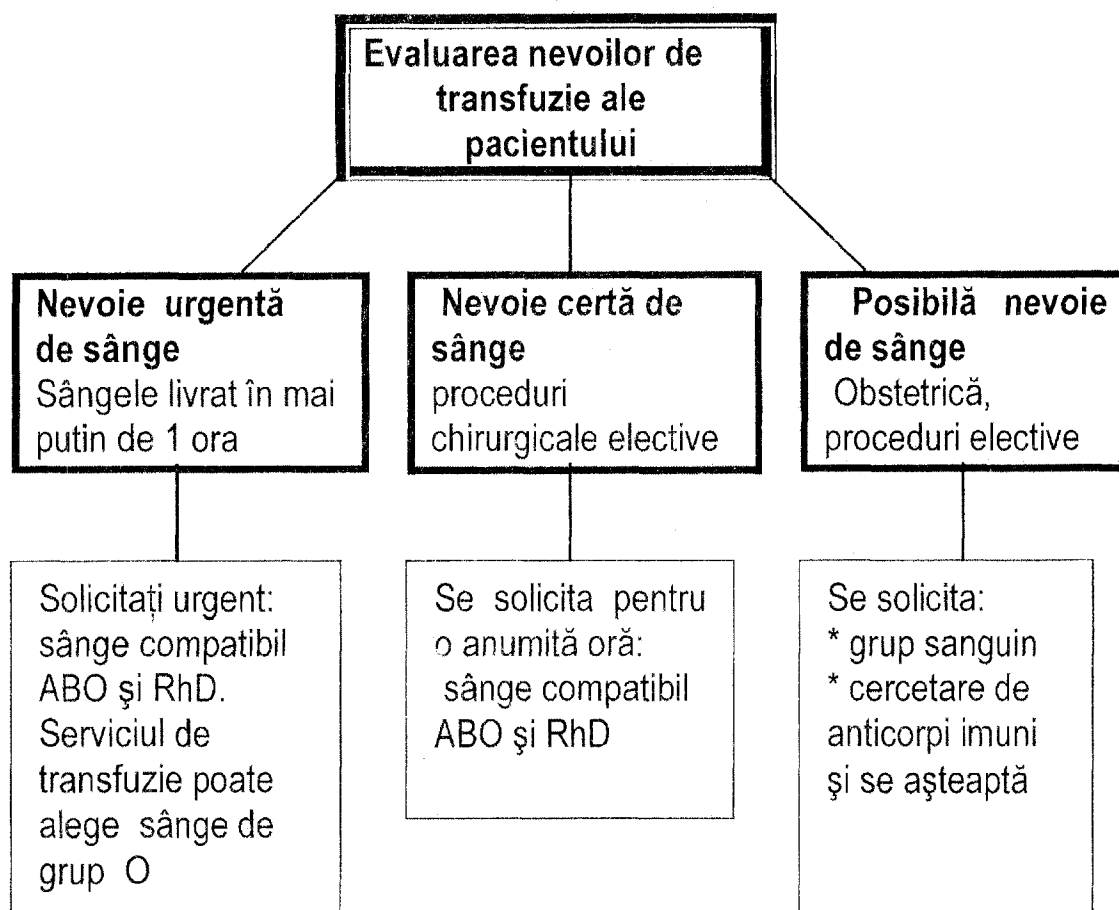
Evaluarea nevoilor de transfuzie ale pacientului

Nevoie urgentă de sânge
Sângele livrat în mai putin de 1 ora

Nevoie certă de sânge
proceduri chirurgicale elective

Posibilă nevoie de sânge
Obstetrică, proceduri elective

Solicitați urgent: sânge compatibil ABO şi RhD. Serviciul de transfuzie poate alege sânge de grup O

Se solicita pentru o anumită oră: sânge compatibil ABO şi RhD

Se solicita:
* grup sanguin
* cercetare de anticorpi imuni şi se aşteaptă